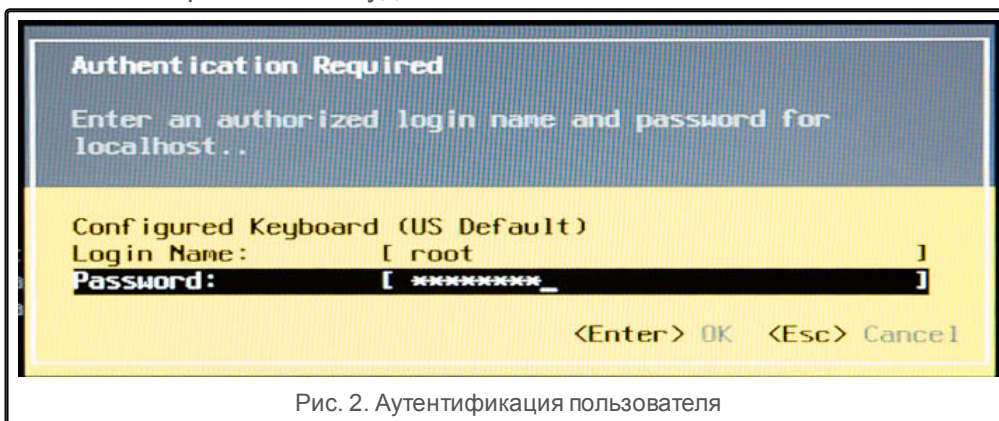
Authentication Required

Enter an authorized login name and password for localhost..

Configured Keyboard (US Default)
Login Name: [ root ]
Password: [ ********_ ]

<Enter> OK <Esc> Cancel

Рис. 2. Аутентификация пользователя